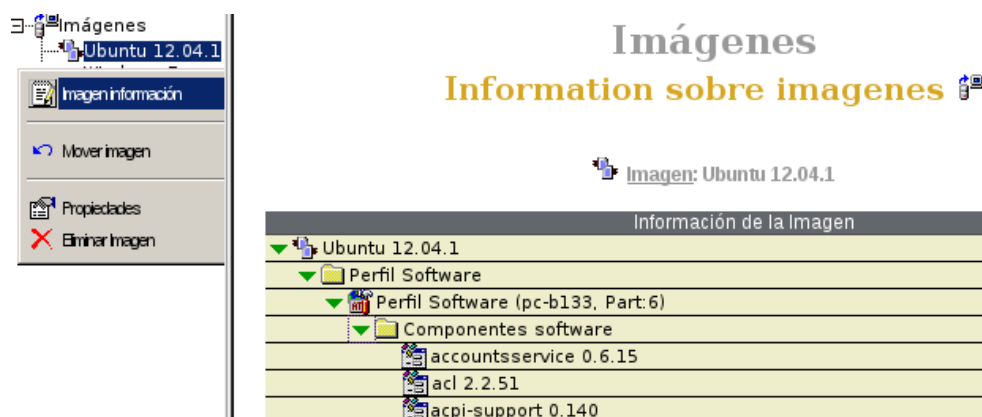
Imágenes
Ubuntu 12.04.1

Imagen información

Mover imagen

Propiedades
Eliminar Imagen

Imágenes
Information sobre imagenes

Imagen: Ubuntu 12.04.1

| Información de la Imagen |
|---|
| Ubuntu 12.04.1 |
| Perfil Software |
| Perfil Software (pc-b133, Part:6) |
| Componentes software |
| accountsservice 0.6.15 |
| acl 2.2.51 |
| acpi-support 0.140 |